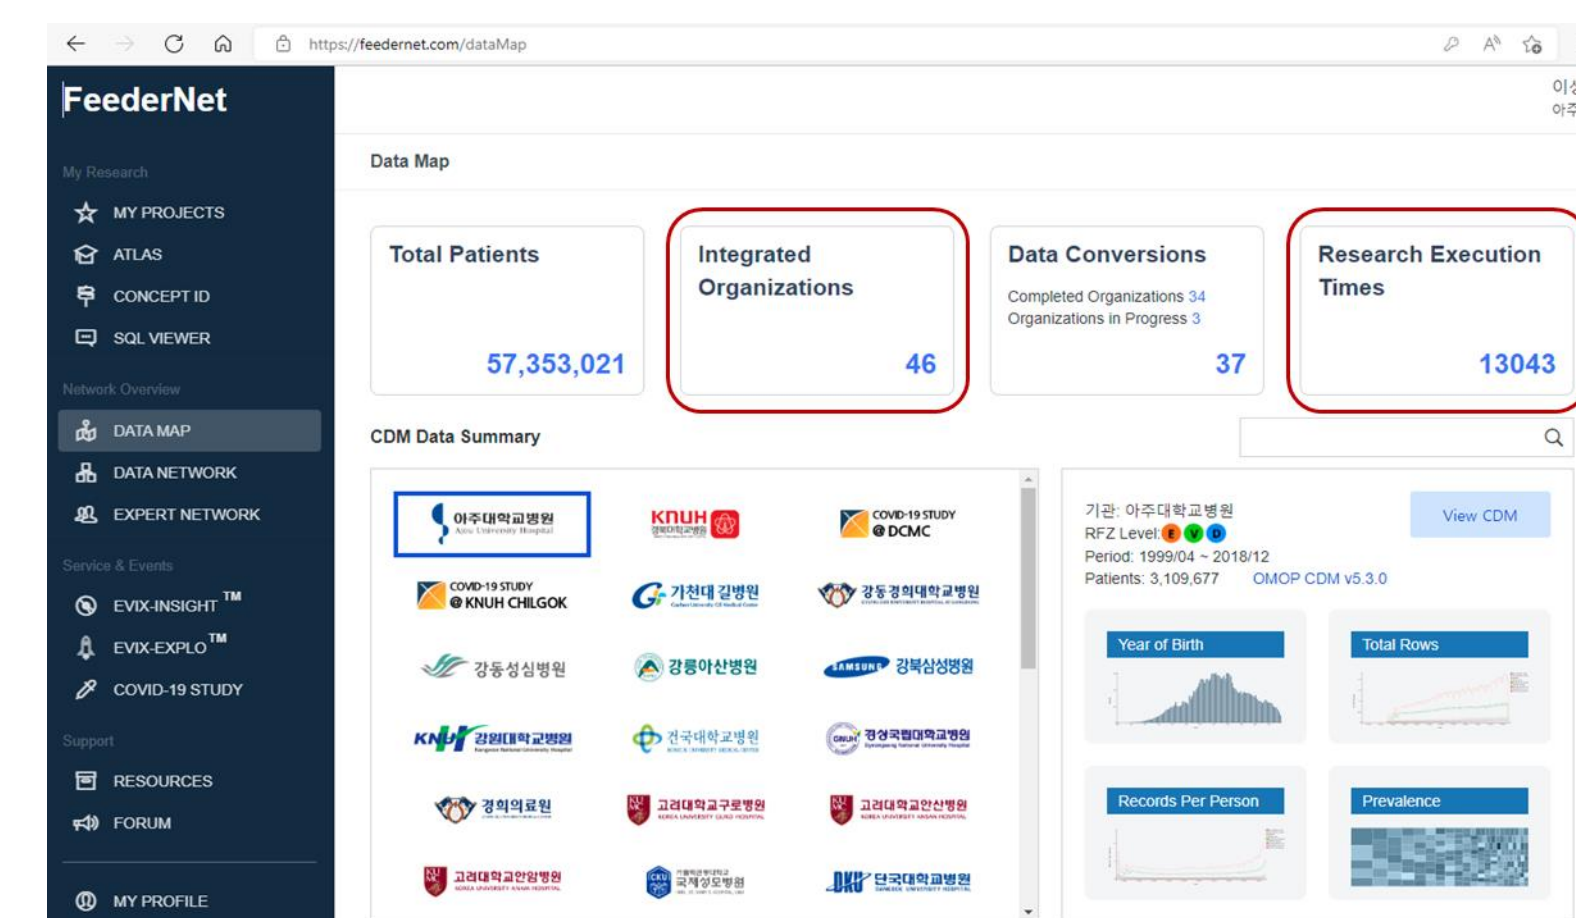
https://feedernet.com/dataMap

FeederNet

My Research
MY PROJECTS
ATLAS
CONCEPT ID
SQL VIEWER

Network Overview
DATA MAP
DATA NETWORK
EXPERT NETWORK

Service & Events
EVIX-INSIGHT™
EVIX-EXPLO™
COVID-19 STUDY

Support
RESOURCES
FORUM

MY PROFILE

이
아주

Data Map

Total Patients
57,353,021

Integrated Organizations
46

Data Conversions
Completed Organizations 34
Organizations in Progress 3
37

Research Execution Times
13043

CDM Data Summary

아주대학교병원
KNUH
COVID-19 STUDY @DCMC
COVID-19 STUDY @KNUH CHILGOK
가천대 길병원
강동경희대학교병원
강동성심병원
강릉아산병원
강북삼성병원
강원대학교병원
건국대학교병원
경상국립대학교병원
경희의료원
고려대학교구로병원
고려대학교안산병원
고려대학교안암병원
국제성모병원
단국대학교병원

기관: 아주대학교병원
RFZ Level: E V D
Period: 1999/04 ~ 2018/12
Patients: 3,109,677 OMOP CDM v5.3.0
View CDM

Year of Birth
Total Rows
Records Per Person
Prevalence